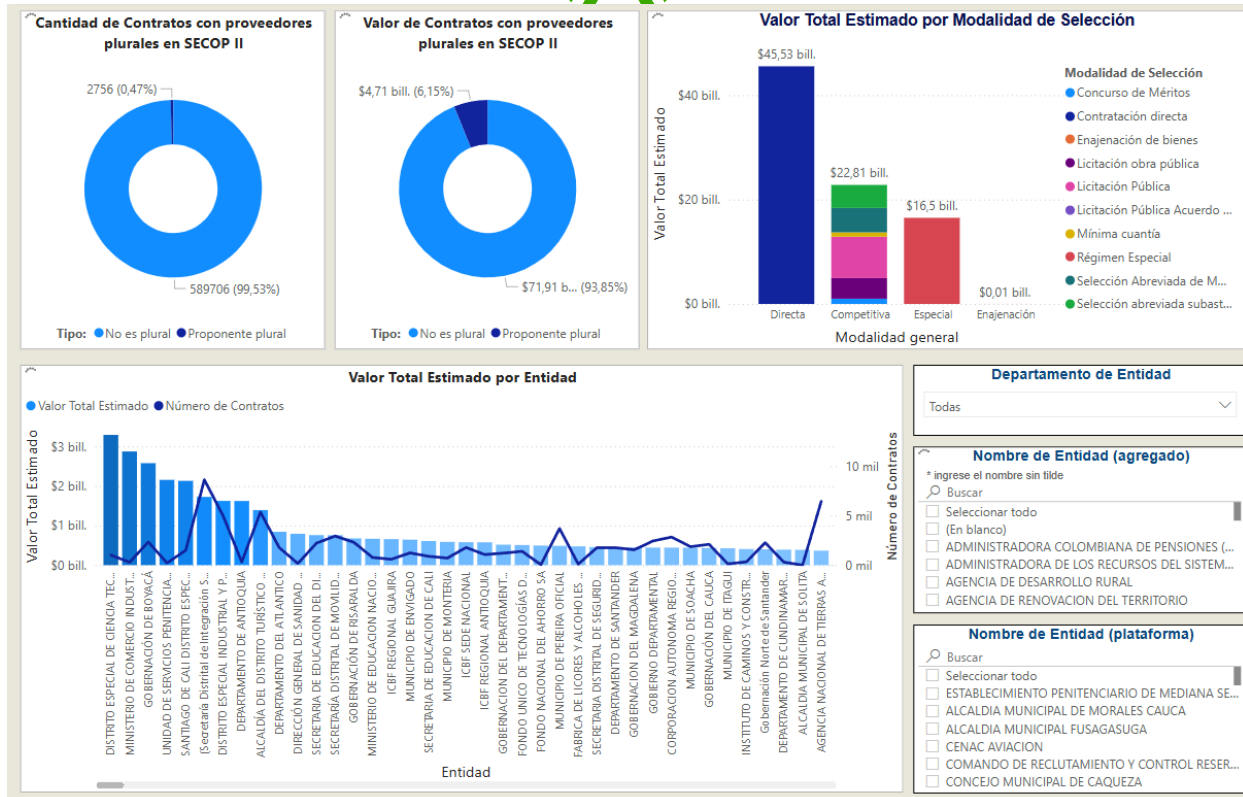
Cantidad de Contratos con proveedores plurales en SECOP II

2756 (0,47%)

589706 (99,53%)

Tipo: No es plural Proponente plural

Valor de Contratos con proveedores plurales en SECOP II

$4,71 bill. (6,15%)

$71,91 b... (93,85%)

Tipo: No es plural Proponente plural

Valor Total Estimado por Modalidad de Selección

Valor Total Estimado

$45,53 bill.
$22,81 bill.
$16,5 bill.
$0,01 bill.

$40 bill.
$20 bill.
$0 bill.

Directa
Competitiva
Especial
Enajenación

Modalidad general

Modalidad de Selección
Concurso de Méritos
Contratación directa
Enajenación de bienes
Licitación obra pública
Licitación Pública
Licitación Pública Acuerdo ...
Mínima cuantía
Régimen Especial
Selección Abreviada de M...
Selección abreviada subast...

Valor Total Estimado por Entidad

Valor Total Estimado Número de Contratos

Valor Total Estimado

$3 bill.
$2 bill.
$1 bill.
$0 bill.

10 mil
5 mil
0 mil

Número de Contratos

DISTRITO ESPECIAL DE CIENCIA TEC...
MINISTERIO DE COMERCIO INDUST...
GOBERNACIÓN DE BOYACÁ
UNIDAD DE SERVICIOS PENITENCIA...
SANTIAGO DE CALI DISTRITO ESPEC...
(Secretaría Distrital de Integración S...
DISTRITO ESPECIAL INDUSTRIAL Y P...
DEPARTAMENTO DE ANTIOQUIA
ALCALDÍA DEL DISTRITO TURÍSTICO ...
DEPARTAMENTO DEL ATLANTICO
DIRECCIÓN GENERAL DE SANIDAD ...
SECRETARIA DE EDUCACION DEL DI...
SECRETARÍA DISTRITAL DE MOVILID...
GOBERNACIÓN DE RISARALDA
MINISTERIO DE EDUCACION NACIO...
ICBF REGIONAL GUAJIRA
MUNICIPIO DE ENVIGADO
SECRETARIA DE EDUCACION DE CALI
MUNICIPIO DE MONTERIA
ICBF SEDE NACIONAL
ICBF REGIONAL ANTIOQUIA
GOBERNACION DEL DEPARTAMENT...
FONDO UNICO DE TECNOLOGÍAS D...
FONDO NACIONAL DEL AHORRO SA
MUNICIPIO DE PEREIRA OFICIAL
FABRICA DE LICORES Y ALCOHOLES ...
SECRETARIA DISTRITAL DE SEGURID...
DEPARTAMENTO DE SANTANDER
GOBERNACION DEL MAGDALENA
GOBIERNO DEPARTAMENTAL
CORPORACION AUTONOMA REGIO...
MUNICIPIO DE SOACHA
GOBERNACIÓN DEL CAUCA
MUNICIPIO DE ITAGUI
INSTITUTO DE CAMINOS Y CONSTR...
Gobernación Norte de Santander
DEPARTAMENTO DE CUNDINAMAR...
ALCALDIA MUNICIPAL DE SOLITA
AGENCIA NACIONAL DE TIERRAS A...

Entidad

Departamento de Entidad
Todas

Nombre de Entidad (agregado)
* ingrese el nombre sin tilde
Buscar
Seleccionar todo
(En blanco)
ADMINISTRADORA COLOMBIANA DE PENSIONES (...
ADMINISTRADORA DE LOS RECURSOS DEL SISTEM...
AGENCIA DE DESARROLLO RURAL
AGENCIA DE RENOVACION DEL TERRITORIO

Nombre de Entidad (plataforma)
Buscar
Seleccionar todo
ESTABLECIMIENTO PENITENCIARIO DE MEDIANA SE...
ALCALDIA MUNICIPAL DE MORALES CAUCA
ALCALDIA MUNICIPAL FUSAGASUGA
CENAC AVIACION
COMANDO DE RECLUTAMIENTO Y CONTROL RESER...
CONCEJO MUNICIPAL DE CAQUEZA